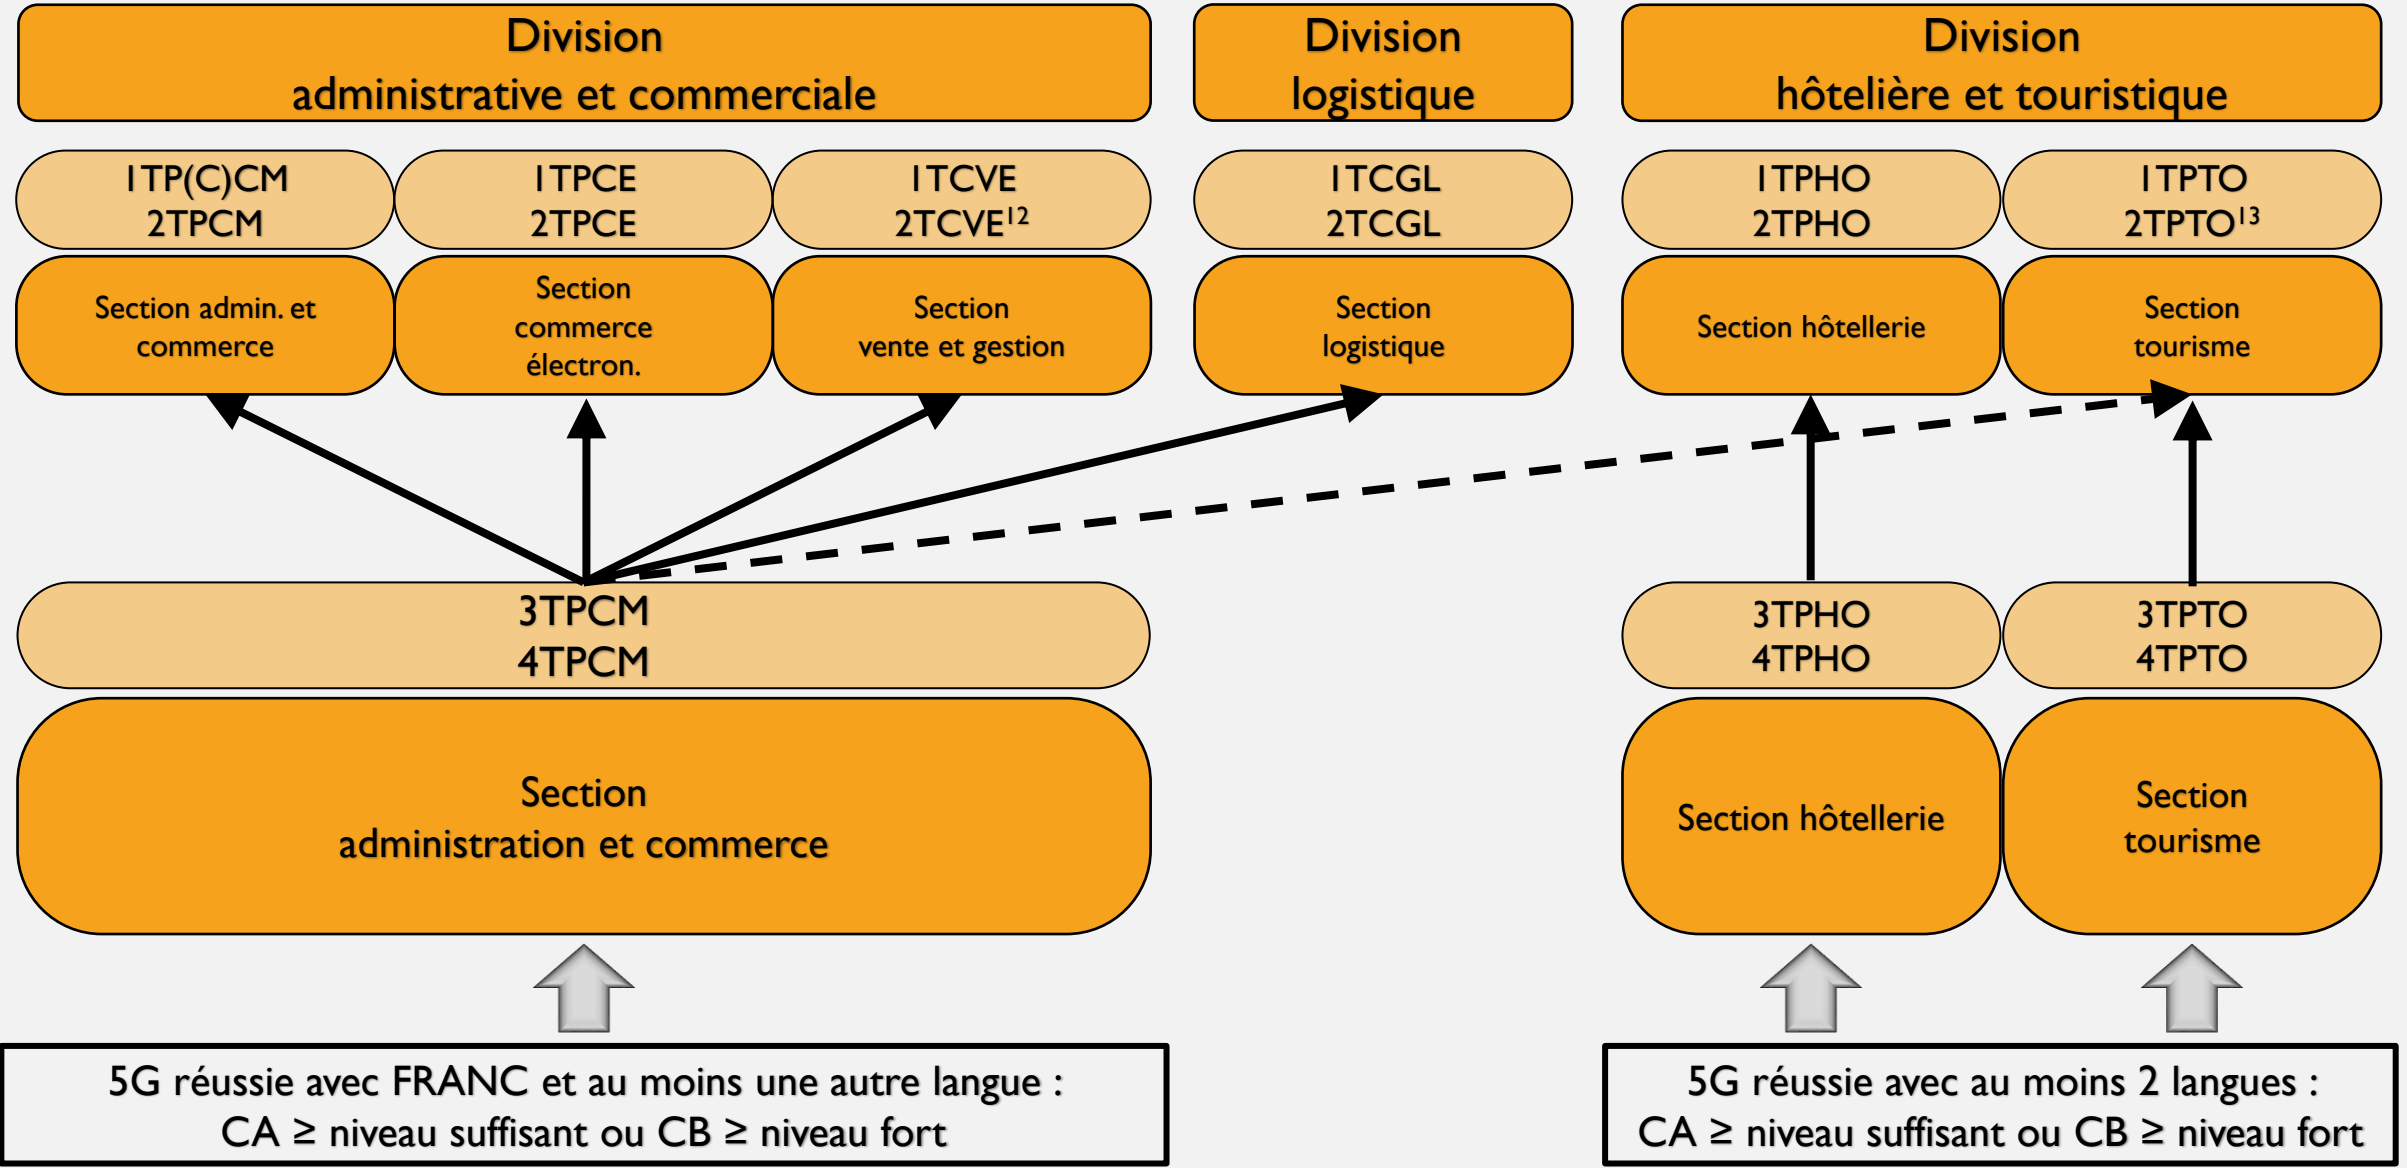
Division
administrative et commerciale

Division
logistique

Division
hôtelière et touristique

1TP(C)CM
2TPCM

1TPCE
2TPCE

1TCVE
2TCVE$^{12}$

1TCGL
2TCGL

1TPHO
2TPHO

1TPTO
2TPTO$^{13}$

Section admin. et commerce

Section commerce électron.

Section vente et gestion

Section logistique

Section hôtellerie

Section tourisme

3TPCM
4TPCM

3TPHO
4TPHO

3TPTO
4TPTO

Section
administration et commerce

Section hôtellerie

Section
tourisme

5G réussie avec FRANC et au moins une autre langue :
CA ≥ niveau suffisant ou CB ≥ niveau fort

5G réussie avec au moins 2 langues :
CA ≥ niveau suffisant ou CB ≥ niveau fort